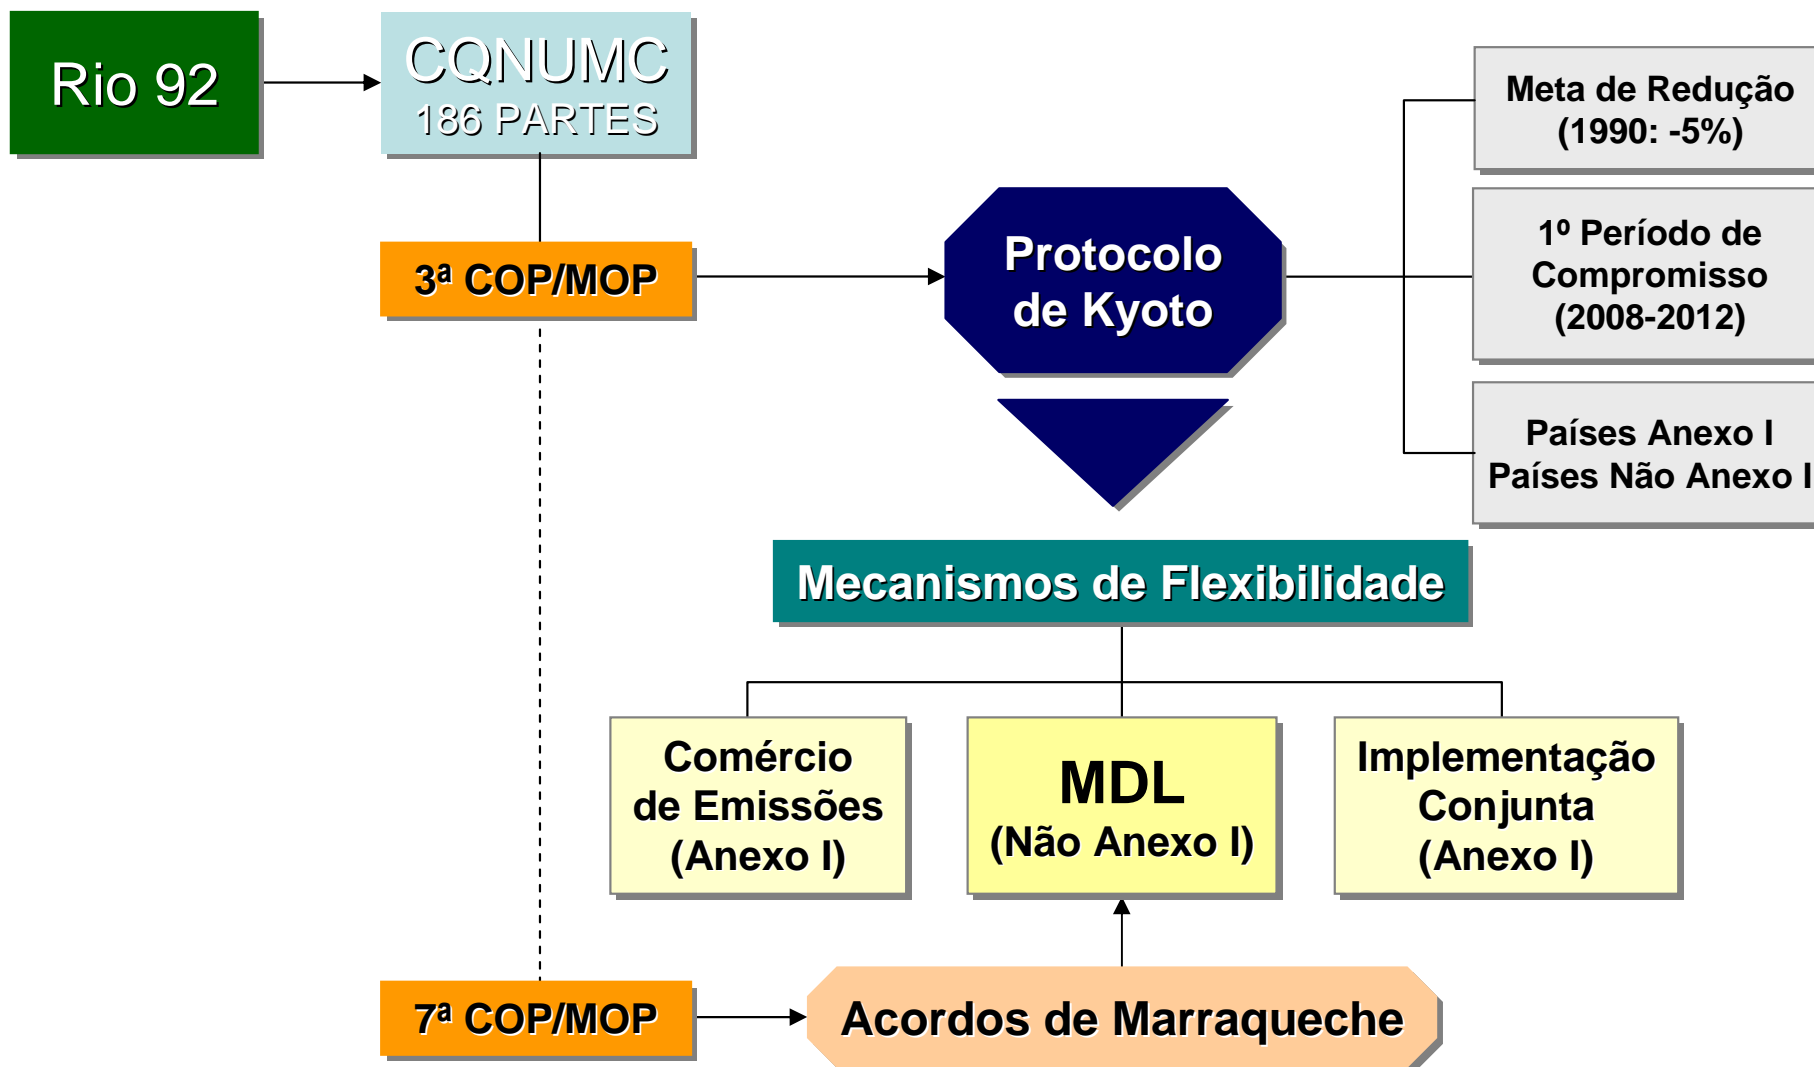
Rio 92

CQNUMC
186 PARTES

3ª COP/MOP

Protocolo de Kyoto

Meta de Redução (1990: -5%)

1º Período de Compromisso (2008-2012)

Países Anexo I
Países Não Anexo I

Mecanismos de Flexibilidade

Comércio de Emissões (Anexo I)

MDL
(Não Anexo I)

Implementação Conjunta (Anexo I)

7ª COP/MOP

Acordos de Marraqueche